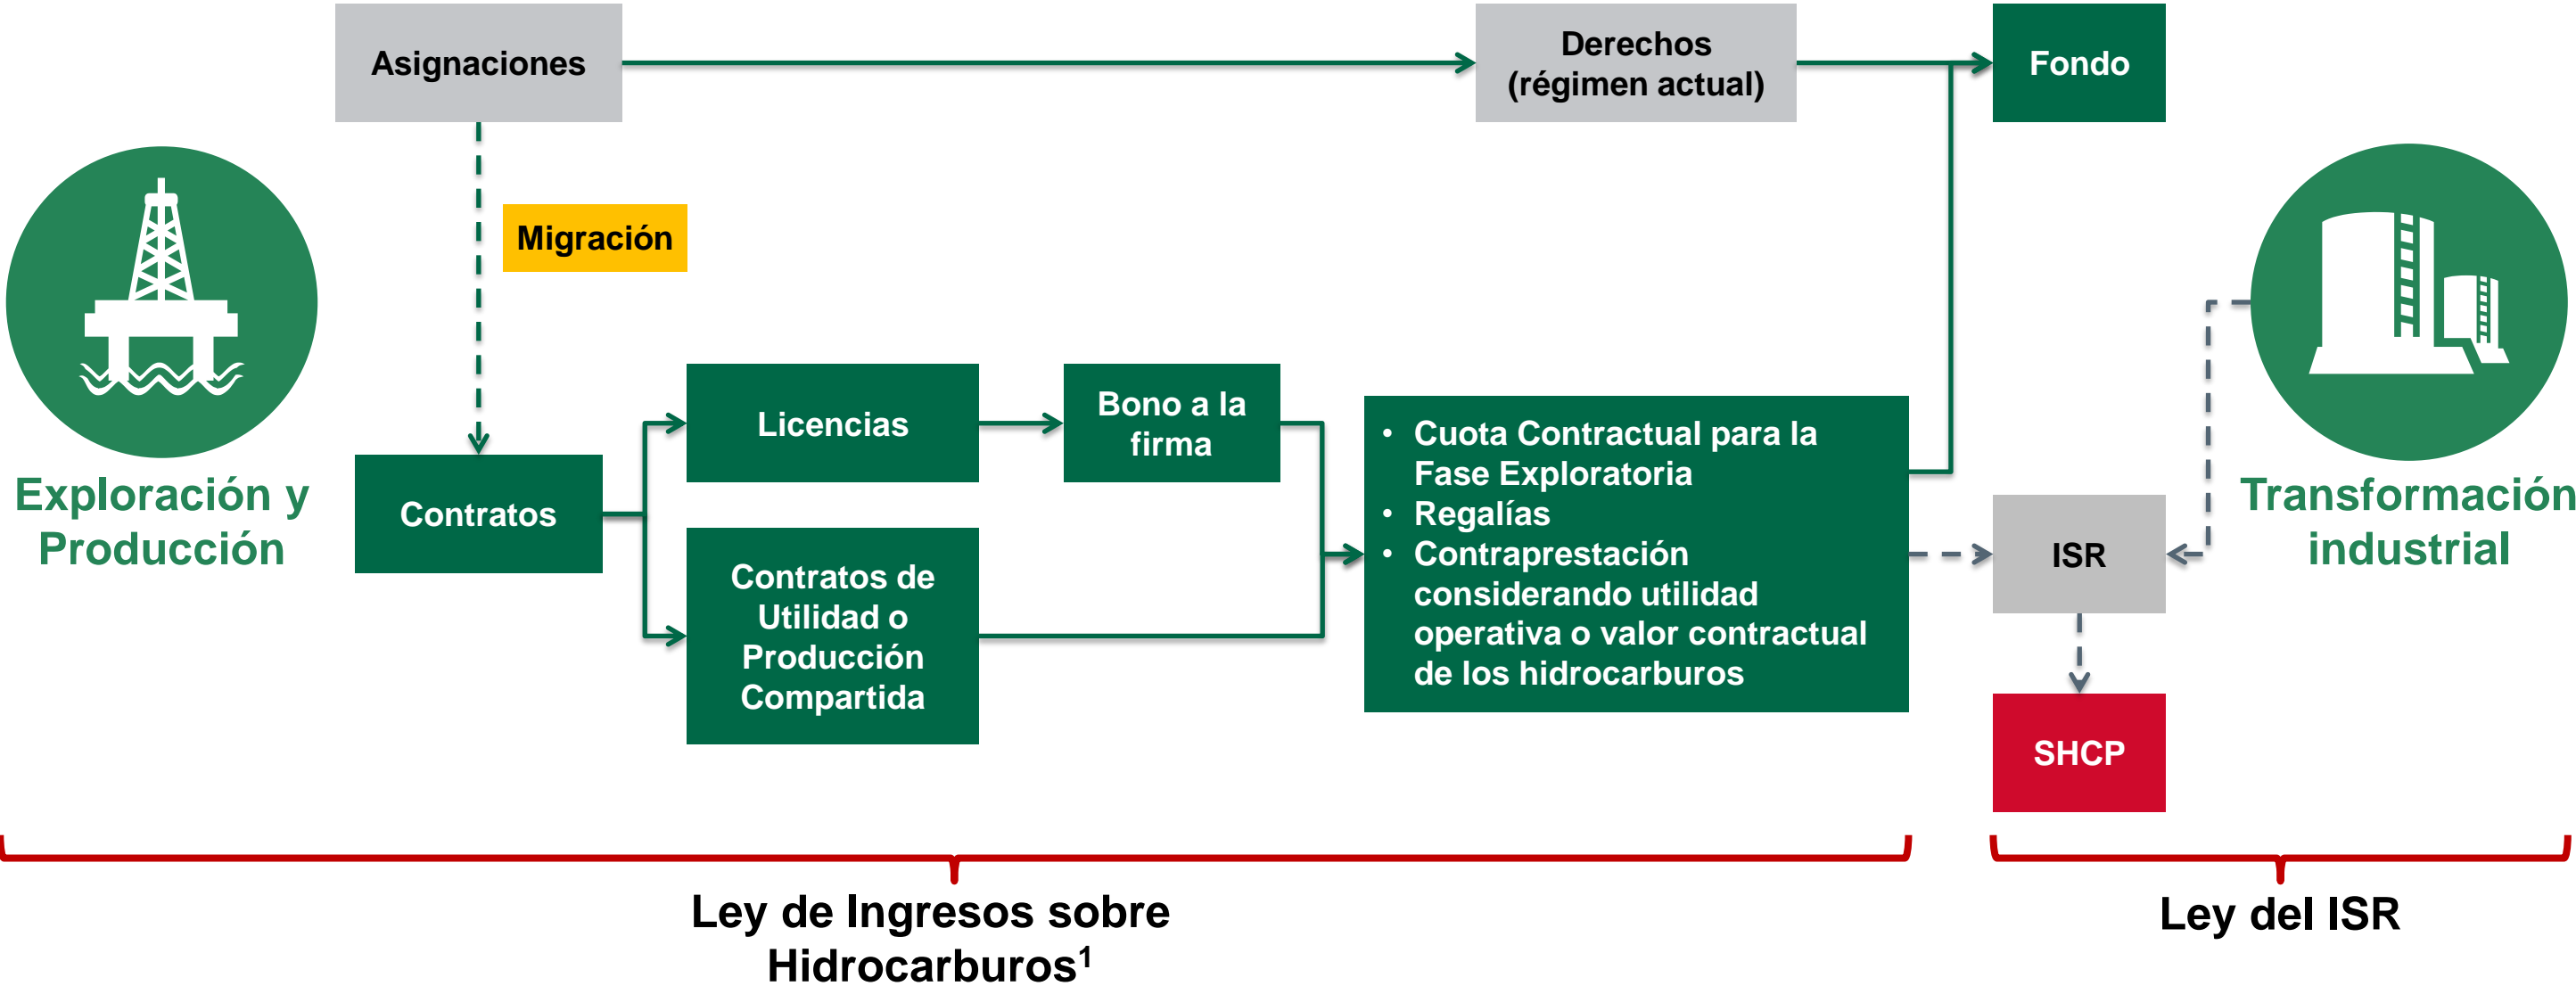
Asignaciones

Derechos (régimen actual)

Fondo

Migración

Exploración y Producción

Contratos

Licencias

Bono a la firma

Contratos de Utilidad o Producción Compartida

- Cuota Contractual para la Fase Exploratoria
- Regalías
- Contraprestación considerando utilidad operativa o valor contractual de los hidrocarburos

ISR

SHCP

Transformación industrial

Ley de Ingresos sobre Hidrocarburos$^1$

Ley del ISR